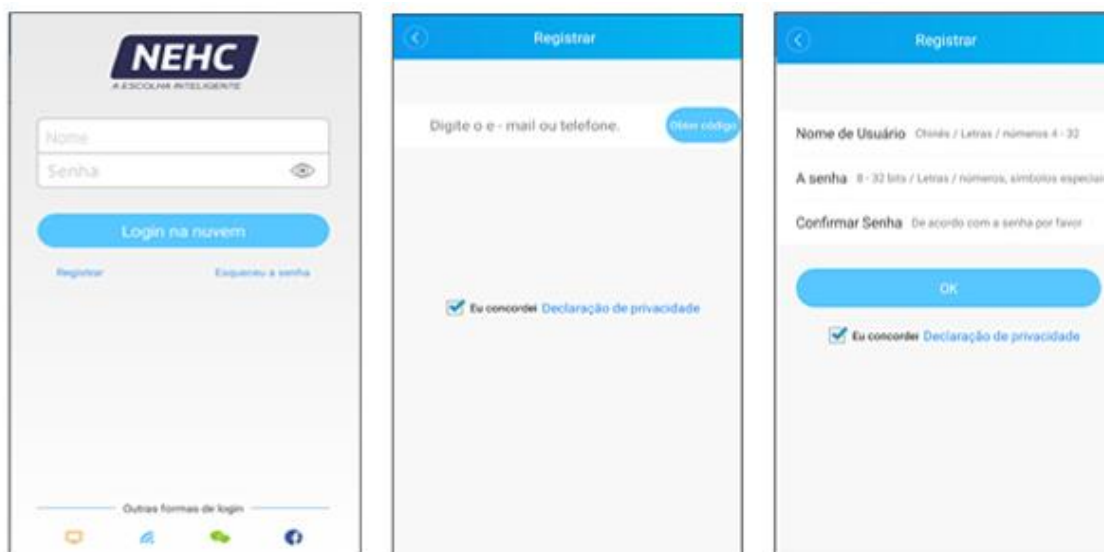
NEHC
A ESCOLHA INTELIGENTE

Nome
Senha

Login na nuvem

Registrar
Esqueceu a senha

Outras formas de login

Registrar

Digite o e - mail ou telefone.
Obter código

Eu concordei Declaração de privacidade

Registrar

Nome de Usuário Chinês / Letras / números 4 - 32
A senha 8 - 32 bits / Letras / números, símbolos especiais
Confirmar Senha De acordo com a senha por favor

OK

Eu concorder Declaração de privacidade